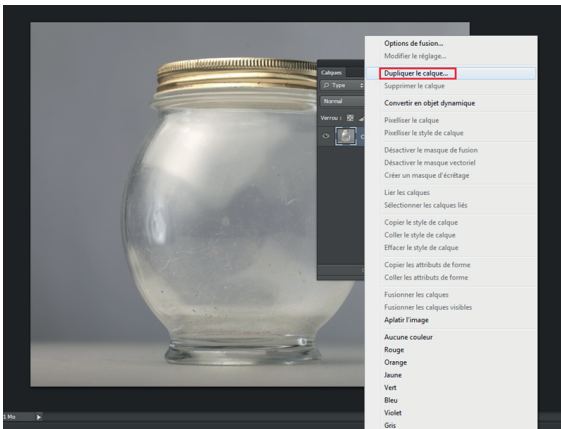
Calques
Type
Normal
Verrou :

Options de fusion...
Modifier le réglage...
Dupliquer le calque...
Supprimer le calque
Convertir en objet dynamique
Pixelliser le calque
Pixelliser le style de calque
Désactiver le masque de fusion
Désactiver le masque vectoriel
Créer un masque d'écrêtage
Lier les calques
Sélectionner les calques liés
Copier le style de calque
Coller le style de calque
Effacer le style de calque
Copier les attributs de forme
Coller les attributs de forme
Fusionner les calques
Fusionner les calques visibles
Aplatir l'image
Aucune couleur
Rouge
Orange
Jaune
Vert
Bleu
Violet
Gris

1 Mo